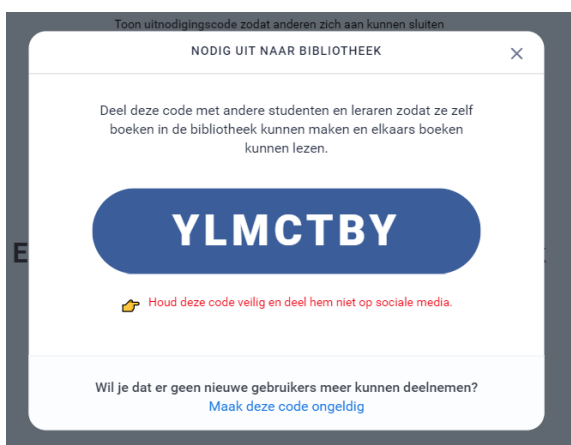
Toon uitnodigingscode zodat anderen zich aan kunnen sluiten

NODIG UIT NAAR BIBLIOTHEEK

×

Deel deze code met andere studenten en leraren zodat ze zelf boeken in de bibliotheek kunnen maken en elkaars boeken kunnen lezen.

YLMCTBY

Houd deze code veilig en deel hem niet op sociale media.

E

Wil je dat er geen nieuwe gebruikers meer kunnen deelnemen?
Maak deze code ongeldig